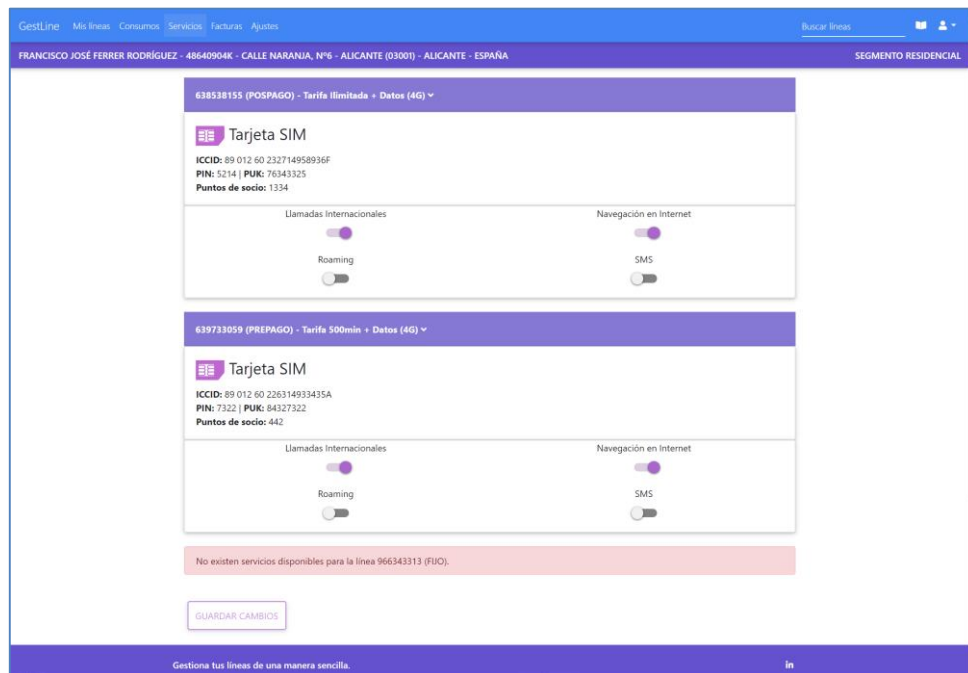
GestLine Mis líneas Consumos Servicios Facturas Ajustes

Buscar líneas

FRANCISCO JOSÉ FERRER RODRÍGUEZ - 48640904K - CALLE NARANJA, Nº6 - ALICANTE (03001) - ALICANTE - ESPAÑA

SEGMENTO RESIDENCIAL

638538155 (POSPAGO) - Tarifa Ilimitada + Datos (4G)

Tarjeta SIM

**ICCID:** 89 012 60 232714958936F
**PIN:** 5214 | **PUK:** 76343325
**Puntos de socio:** 1334

Llamadas Internacionales

Navegación en Internet

Roaming

SMS

639733059 (PREPAGO) - Tarifa 500min + Datos (4G)

Tarjeta SIM

**ICCID:** 89 012 60 226314933435A
**PIN:** 7322 | **PUK:** 84327322
**Puntos de socio:** 442

Llamadas Internacionales

Navegación en Internet

Roaming

SMS

No existen servicios disponibles para la línea 966343313 (FIJO).

GUARDAR CAMBIOS

Gestiona tus líneas de una manera sencilla.

in